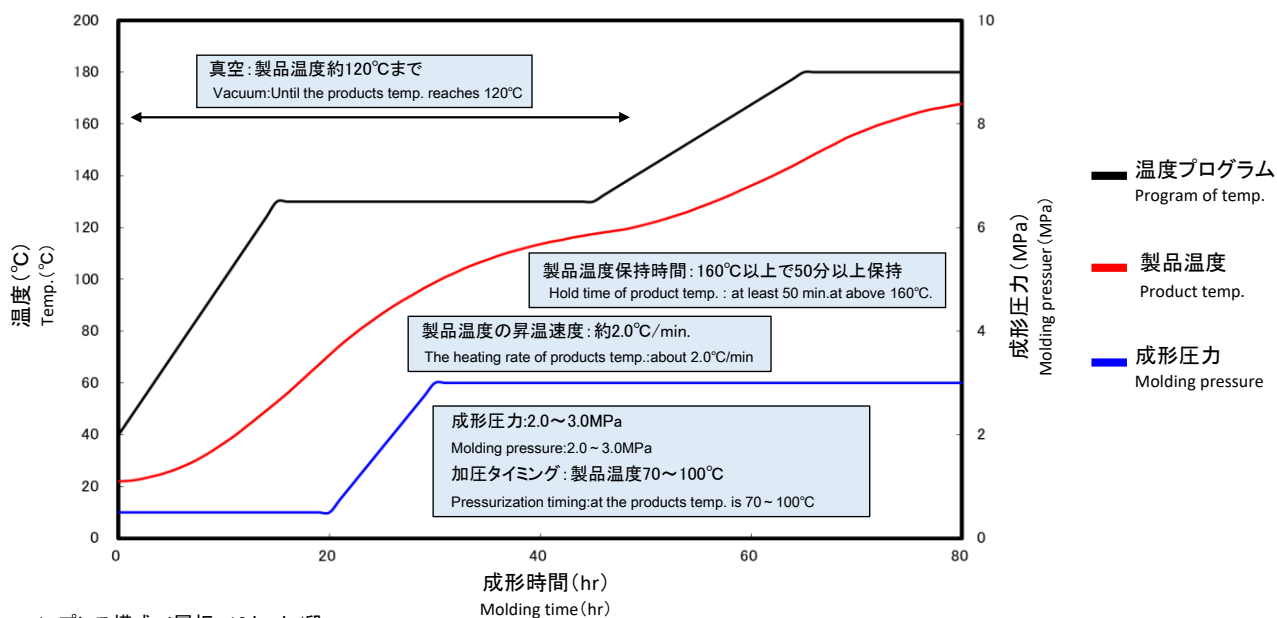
200
180
160
140
120
100
80
60
40
20
0

温度(℃)
Temp.(℃)

0
20
40
60
80

成形時間(hr)
Molding time(hr)

10
8
6
4
2
0

成形圧力(MPa)
Molding pressuer(MPa)

真空:製品温度約120℃まで
Vacuum:Until the products temp. reaches 120℃

製品温度保持時間:160℃以上で50分以上保持
Hold time of product temp. : at least 50 min.at above 160℃.

製品温度の昇温速度:約2.0℃/min.
The heating rate of products temp.:about 2.0℃/min

成形圧力:2.0〜3.0MPa
Molding pressure:2.0～3.0MPa
加圧タイミング:製品温度70〜100℃
Pressurization timing:at the products temp. is 70～100℃

温度プログラム
Program of temp.

製品温度
Product temp.

成形圧力
Molding pressure

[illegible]